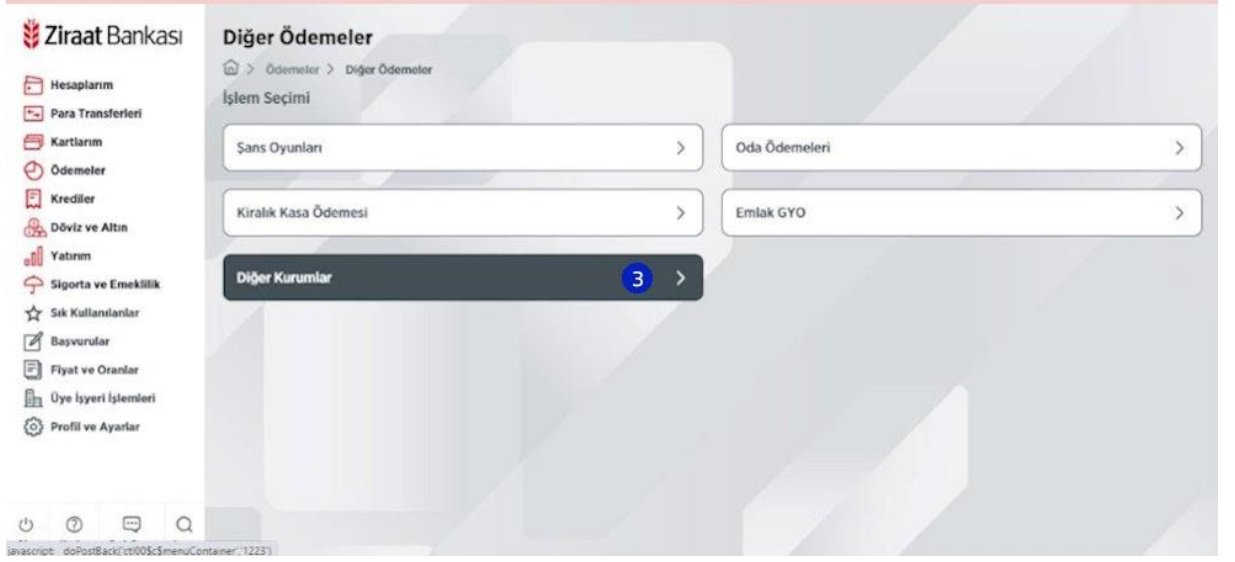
Ziraat Bankası

Hesaplarım
Para Transferleri
Kartlarım
Ödemeler
Krediler
Döviz ve Altın
Yatırım
Sigorta ve Emeklilik
Sık Kullanılanlar
Başvurular
Fiyat ve Oranlar
Üye İşyeri İşlemleri
Profil ve Ayarlar

javascript: doPostBack('ctl00$c$menuContainer','1223')

Diğer Ödemeler

> Ödemeler > Diğer Ödemeler

İşlem Seçimi

Şans Oyunları >

Oda Ödemeleri >

Kiralık Kasa Ödemesi >

Emlak GYO >

Diğer Kurumlar 3 >